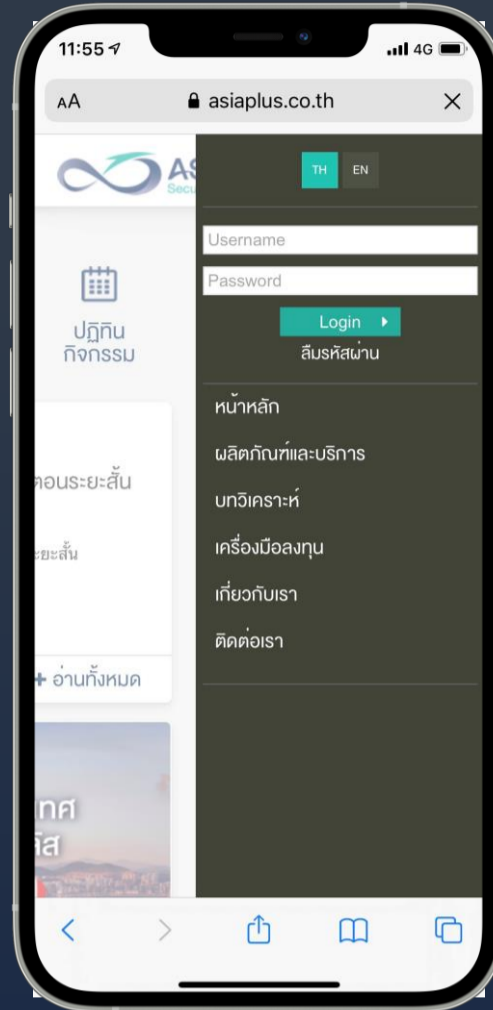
11:55 4G

AA asiaplus.co.th ×

AS
Secu

ปฏิทิน
กิจกรรม

ตอนระยะสั้น

ะยะสั้น

+ อ่านทั้งหมด

ทศ
สิ

TH EN

Username

Password

Login

ลืมรหัสผ่าน

หน้าหลัก

ผลิตภัณฑ์และบริการ

บทวิเคราะห์

เครื่องมือลงทุน

เกี่ยวกับเรา

ติดต่อเรา